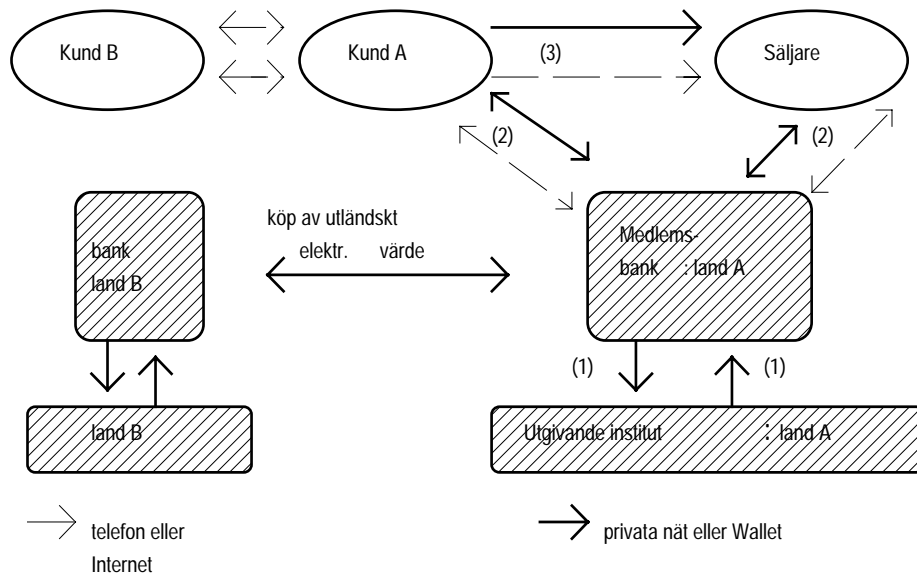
Kund B

Kund A

(3)

Säljare

(2)

(2)

köp av utländskt elektr. värde

bank land B

Medlemsbank : land A

(1)

(1)

land B

Utgivande institut : land A

telefon eller Internet

privata nät eller Wallet